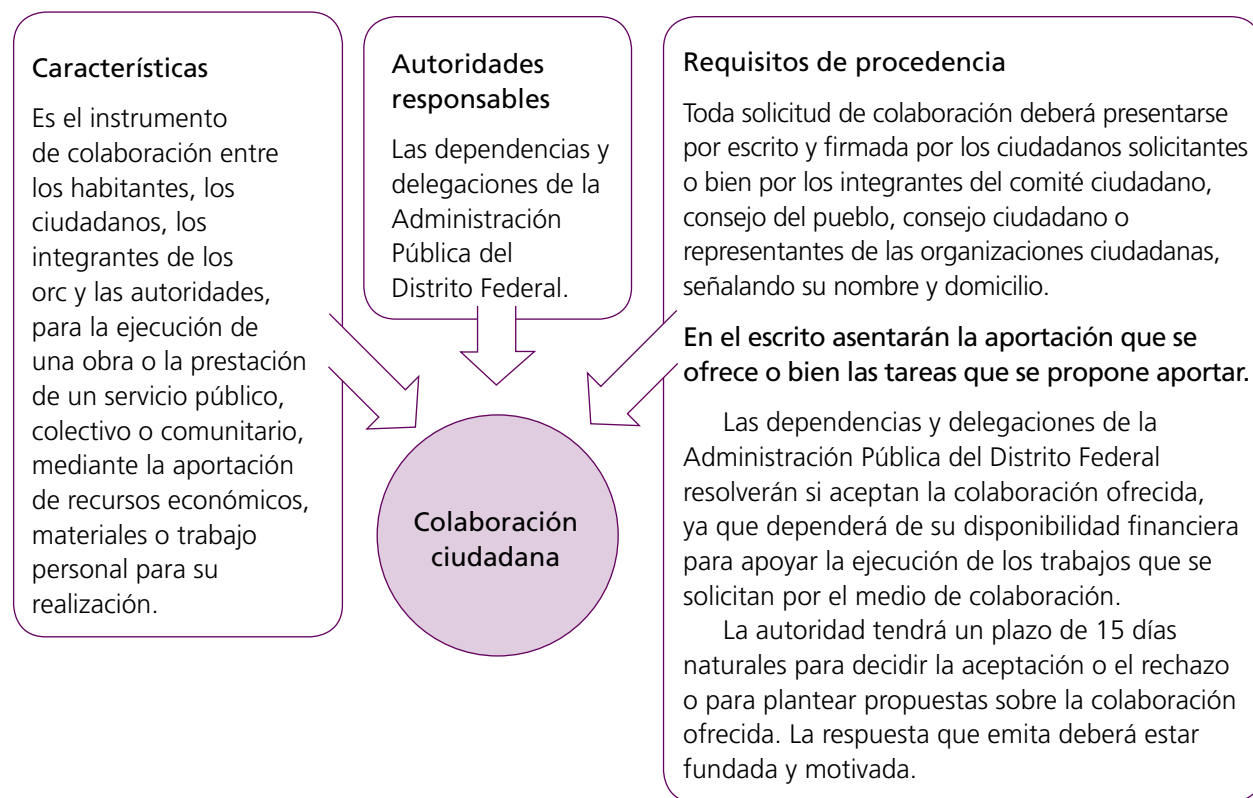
Características

Es el instrumento de colaboración entre los habitantes, los ciudadanos, los integrantes de los orc y las autoridades, para la ejecución de una obra o la prestación de un servicio público, colectivo o comunitario, mediante la aportación de recursos económicos, materiales o trabajo personal para su realización.

Autoridades responsables

Las dependencias y delegaciones de la Administración Pública del Distrito Federal.

Requisitos de procedencia

Toda solicitud de colaboración deberá presentarse por escrito y firmada por los ciudadanos solicitantes o bien por los integrantes del comité ciudadano, consejo del pueblo, consejo ciudadano o representantes de las organizaciones ciudadanas, señalando su nombre y domicilio.

En el escrito asentarán la aportación que se ofrece o bien las tareas que se propone aportar.

Las dependencias y delegaciones de la Administración Pública del Distrito Federal resolverán si aceptan la colaboración ofrecida, ya que dependerá de su disponibilidad financiera para apoyar la ejecución de los trabajos que se solicitan por el medio de colaboración.

La autoridad tendrá un plazo de 15 días naturales para decidir la aceptación o el rechazo o para plantear propuestas sobre la colaboración ofrecida. La respuesta que emita deberá estar fundada y motivada.

Colaboración ciudadana